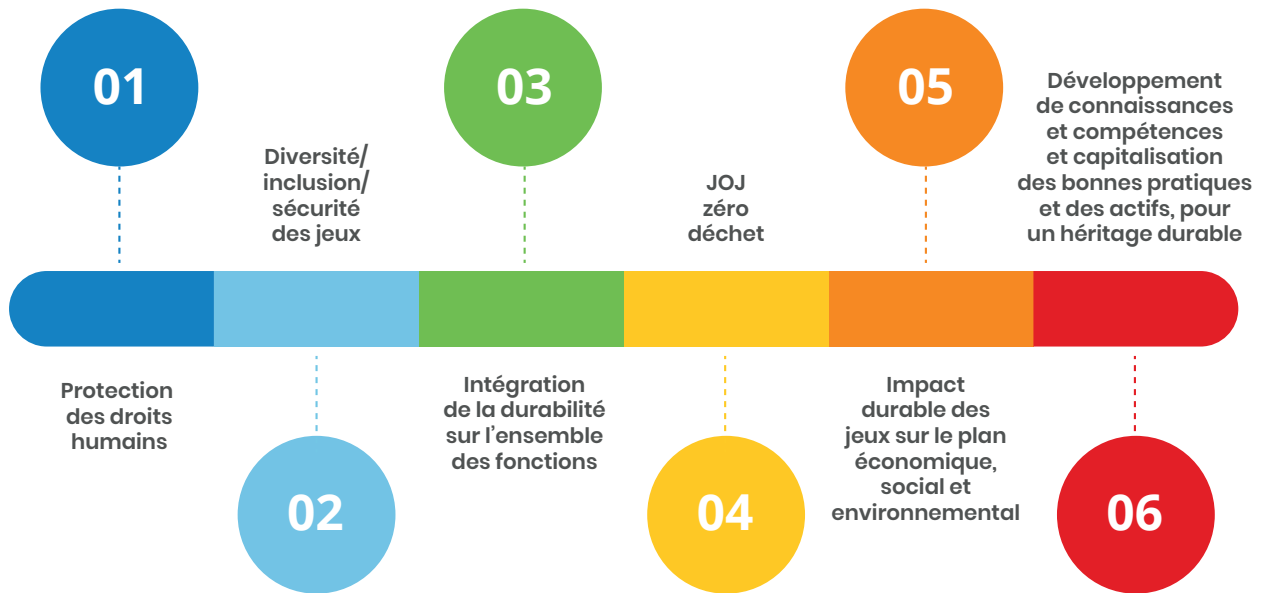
01

Diversité/ inclusion/ sécurité des jeux

03

JOJ zéro déchet

05

Développement de connaissances et compétences et capitalisation des bonnes pratiques et des actifs, pour un héritage durable

Protection des droits humains

02

Intégration de la durabilité sur l'ensemble des fonctions

04

Impact durable des jeux sur le plan économique, social et environnemental

06